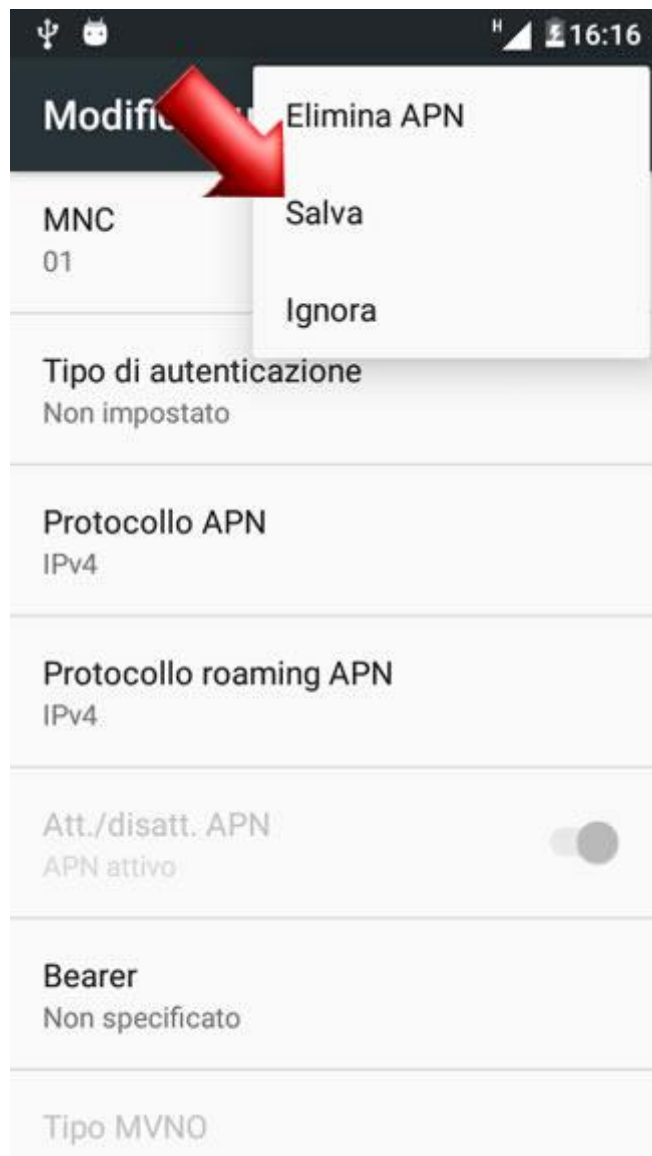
H 16:16

Modific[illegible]

Elimina APN

Salva

Ignora

MNC
01

Tipo di autenticazione
Non impostato

Protocollo APN
IPv4

Protocollo roaming APN
IPv4

Att./disatt. APN
APN attivo

Bearer
Non specificato

Tipo MVNO